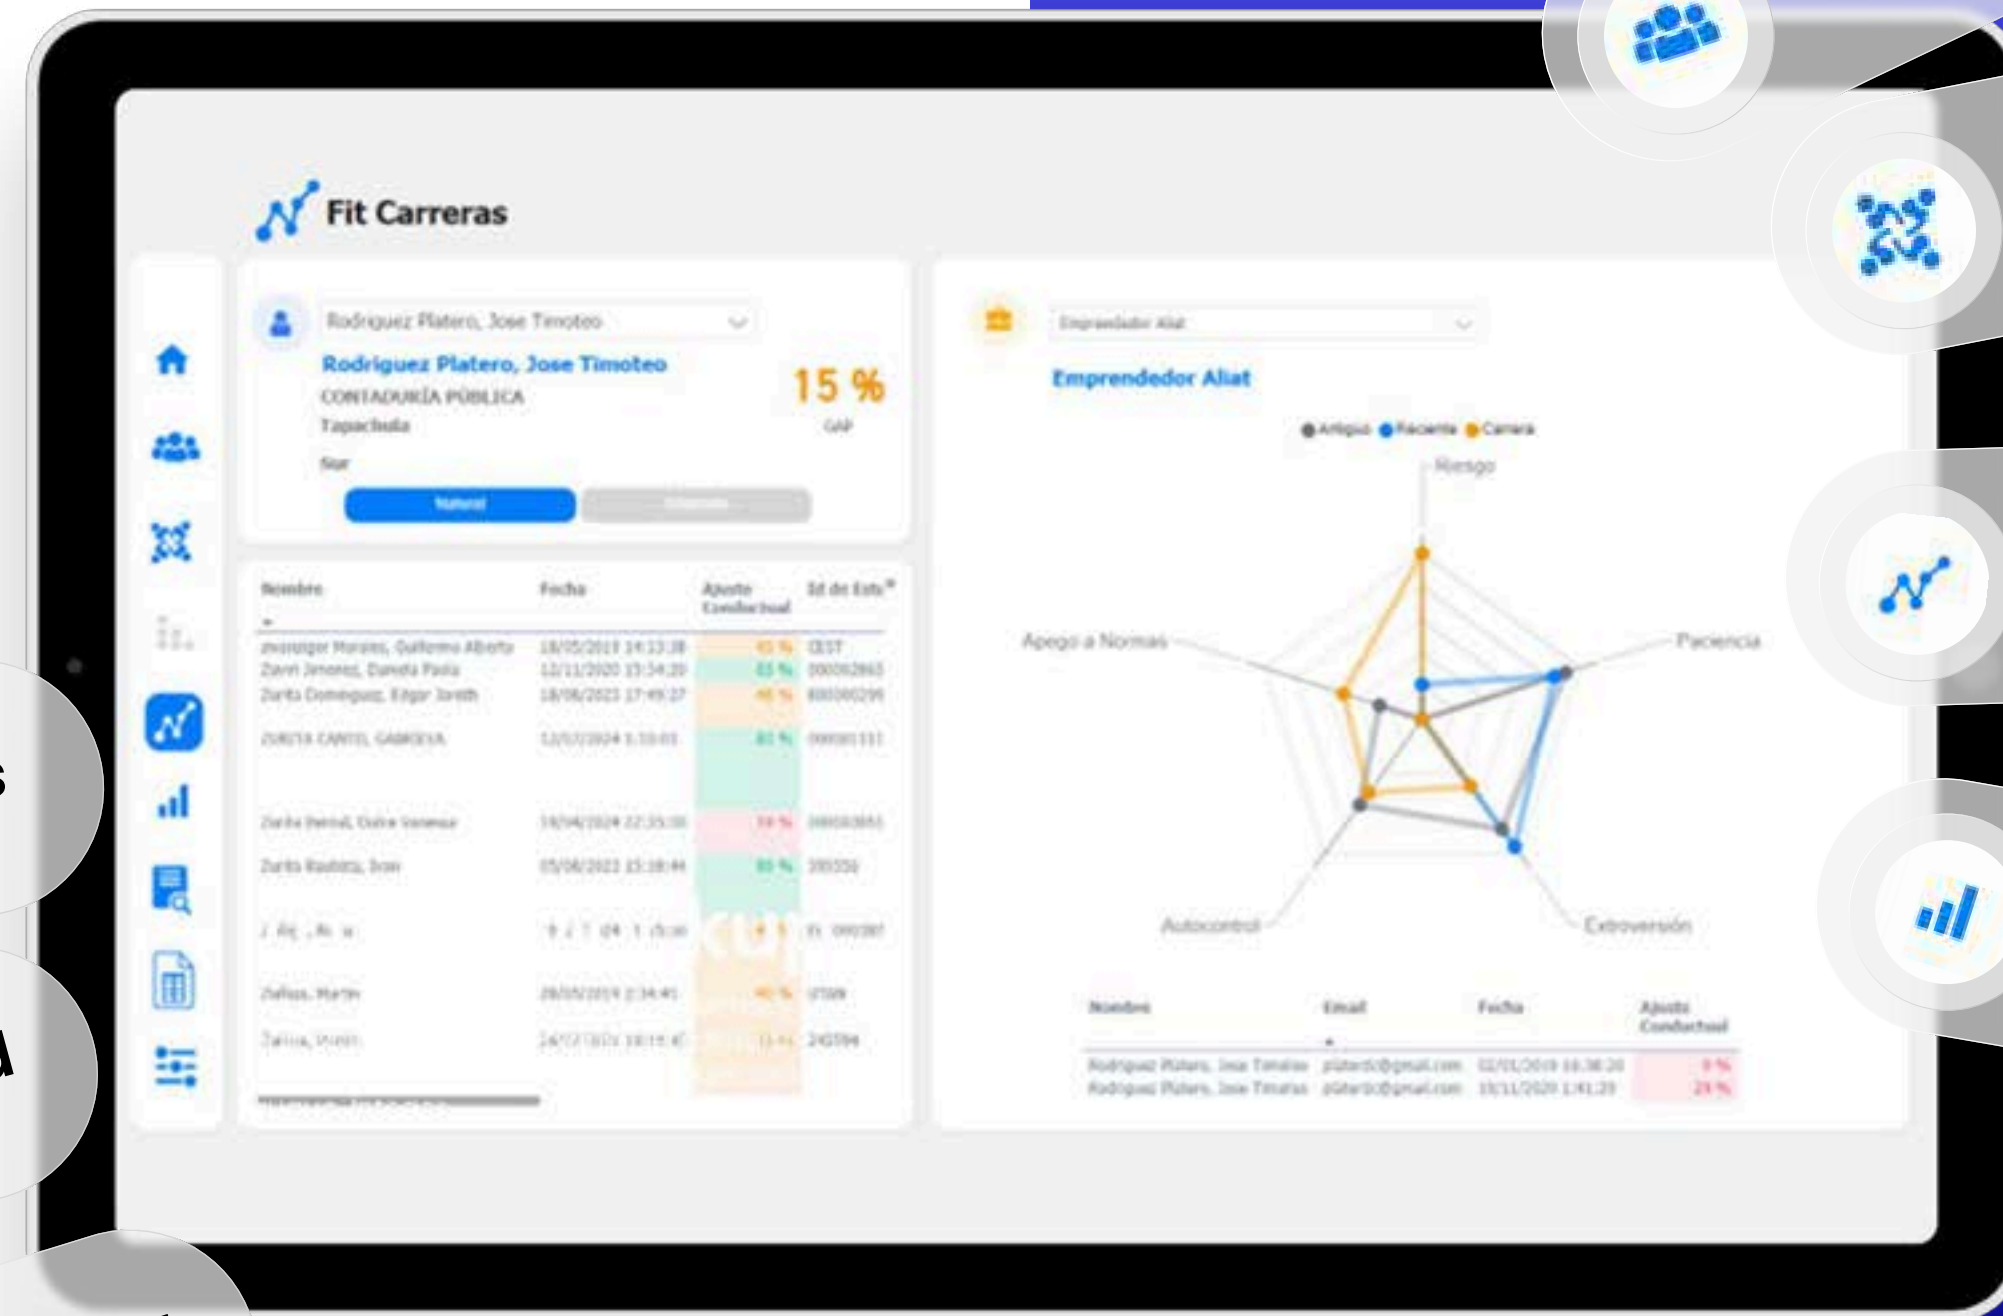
Fit Carreras

Rodriguez Platero, Jose Timoteo

Rodriguez Platero, Jose Timoteo

CONTADURÍA PÚBLICA

Tapachula

Sur

15 %

GAP

Natural

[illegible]

| Nombre | Fecha | Ajuste Conductual | Id de Estu |
|---|---|---|---|
| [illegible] | 18/05/2019 14:13:38 | 45 % | CEST |
| Zavn Jimenez, Daniela Paola | 12/11/2020 15:34:20 | 83 % | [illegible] |
| Zurita Dominguez, Edgar Joseth | 18/06/2023 17:49:27 | 45 % | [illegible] |
| ZURITA CANTEL GABRIELA | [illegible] | 83 % | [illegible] |
| Zurita Bernal, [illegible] Vanessa | 19/04/2024 22:35:30 | 19 % | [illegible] |
| Zurita Bautista, Ivan | 05/06/2022 15:18:44 | 83 % | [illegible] |
| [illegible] | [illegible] | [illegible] | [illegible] |
| Zuñiga, Martin | 28/05/2019 2:34:41 | 40 % | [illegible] |
| Zuñiga, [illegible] | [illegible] | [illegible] | 245784 |

Emprendedor Aliat

Emprendedor Aliat

Antiguo Reciente Carrera

Riesgo

Paciencia

Extroversión

Autocontrol

Apego a Normas

| Nombre | Email | Fecha | Ajuste Conductual |
|---|---|---|---|
| Rodriguez Platero, Jose Timoteo | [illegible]@gmail.com | 02/01/2019 16:38:20 | 9 % |
| Rodriguez Platero, Jose Timoteo | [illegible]@gmail.com | 10/11/2020 1:41:29 | 29 % |